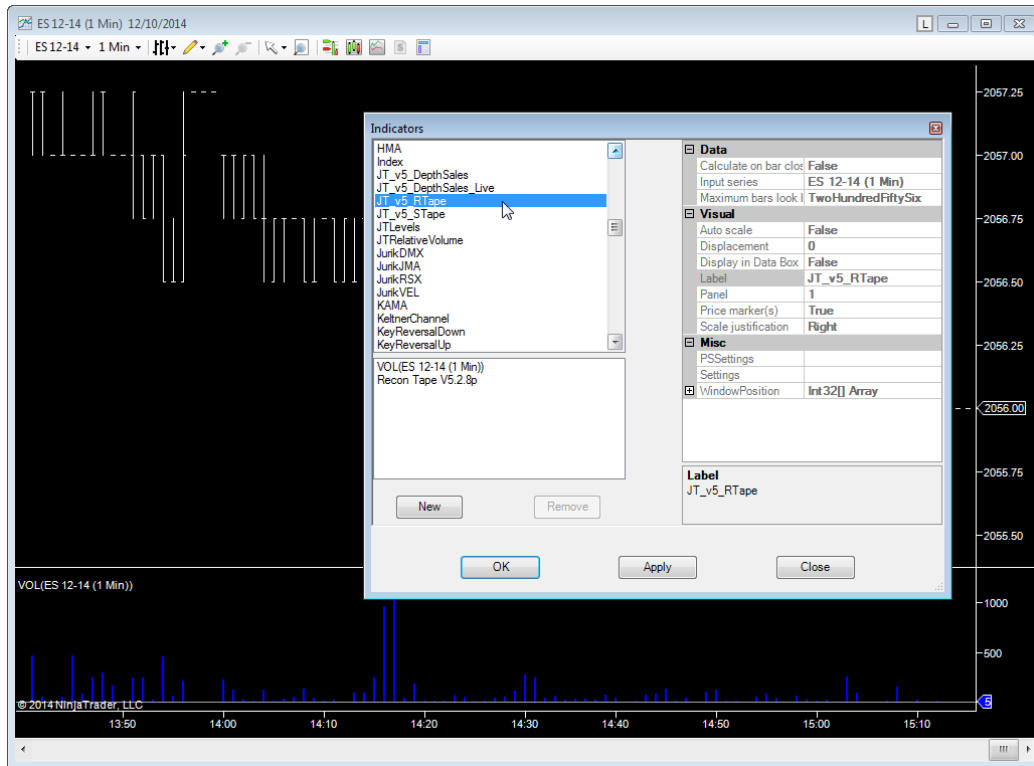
ES 12-14 (1 Min) 12/10/2014

L

ES 12-14 ▾ 1 Min ▾

Indicators

HMA
Index
JT_v5_DepthSales
JT_v5_DepthSales_Live
JT_v5_RTape
JT_v5_STape
JTLevels
JTRelativeVolume
JurikDMX
JurikJMA
JurikRSX
JurikVEL
KAMA
KeltnerChannel
KeyReversalDown
KeyReversalUp

VOL(ES 12-14 (1 Min))
Recon Tape V5.2.8p

New

Remove

| | |
|---|---|
| Data | |
| Calculate on bar clos | False |
| Input series | ES 12-14 (1 Min) |
| Maximum bars look I | TwoHundredFiftySix |
| Visual | |
| Auto scale | False |
| Displacement | 0 |
| Display in Data Box | False |
| Label | JT_v5_RTape |
| Panel | 1 |
| Price marker(s) | True |
| Scale justification | Right |
| Misc | |
| PSSettings | |
| Settings | |
| WindowPosition | Int32[] Array |

Label
JT_v5_RTape

OK

Apply

Close

2057.25
2057.00
2056.75
2056.50
2056.25
2056.00
2055.75
2055.50

VOL(ES 12-14 (1 Min))

1000
500
5

© 2014 NinjaTrader, LLC

13:50 14:00 14:10 14:20 14:30 14:40 14:50 15:00 15:10